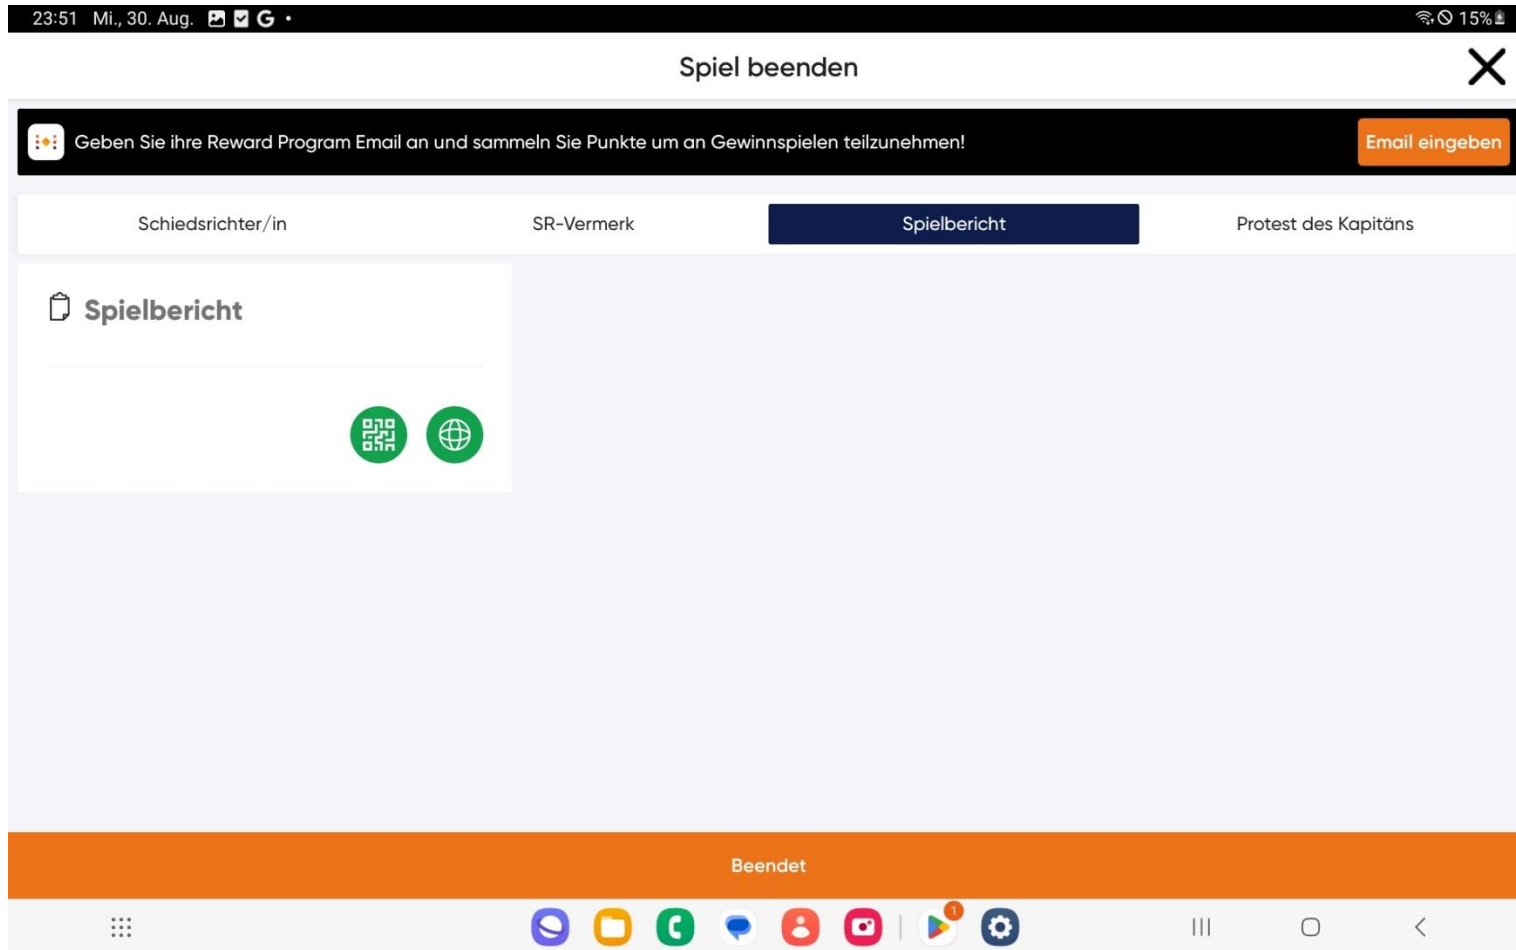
23:51 Mi., 30. Aug. G • 15%

Spiel beenden

Geben Sie ihre Reward Program Email an und sammeln Sie Punkte um an Gewinnspielen teilzunehmen!

Email eingeben

Schiedsrichter/in

SR-Vermerk

Spielbericht

Protest des Kapitäns

Spielbericht

Beendet

1